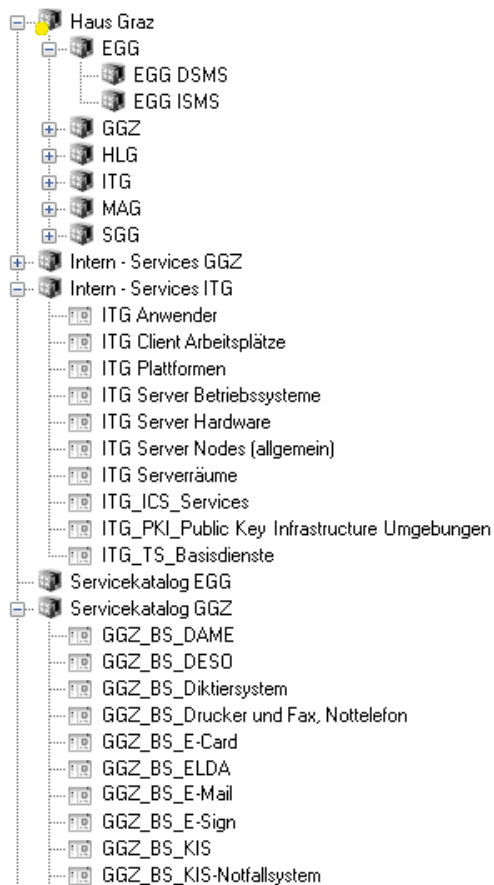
Haus Graz
EGG
EGG DSMS
EGG ISMS
GGZ
HLG
ITG
MAG
SGG
Intern - Services GGZ
Intern - Services ITG
ITG Anwender
ITG Client Arbeitsplätze
ITG Plattformen
ITG Server Betriebssysteme
ITG Server Hardware
ITG Server Nodes (allgemein)
ITG Serverräume
ITG_ICS_Services
ITG_PKI_Public Key Infrastructure Umgebungen
ITG_TS_Basisdienste
Servicekatalog EGG
Servicekatalog GGZ
GGZ_BS_DAME
GGZ_BS_DESO
GGZ_BS_Diktiersystem
GGZ_BS_Drucker und Fax, Nottelefon
GGZ_BS_E-Card
GGZ_BS_ELDA
GGZ_BS_E-Mail
GGZ_BS_E-Sign
GGZ_BS_KIS
GGZ_BS_KIS-Notfallsystem